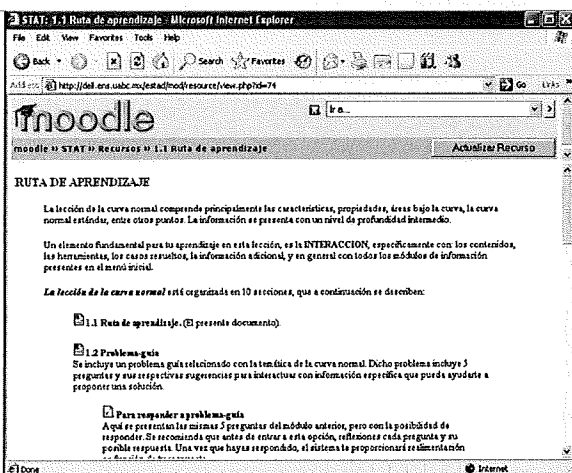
STAT: 1.1 Ruta de aprendizaje - Microsoft Internet Explorer

File Edit View Favorites Tools Help

Back Search Favorites

Address http://dell.ens.uabc.mx/estad/mod/resource/view.php?id=74 Go Links

moodle

Ir a...

moodle » STAT » Recursos » 1.1 Ruta de aprendizaje

Actualizar Recurso

RUTA DE APRENDIZAJE

La lección de la curva normal comprende principalmente las características, propiedades, áreas bajo la curva, la curva normal estándar, entre otros puntos. La información se presenta con un nivel de profundidad intermedio.

Un elemento fundamental para tu aprendizaje en esta lección, es la INTERACCION, específicamente con: los contenidos, las herramientas, los casos resueltos, la información adicional, y en general con todos los módulos de información presentes en el menú inicial.

La lección de la curva normal está organizada en 10 secciones, que a continuación se describen:

1.1 Ruta de aprendizaje. (El presente documento).

1.2 Problema-guía
Se incluye un problema guía relacionado con la temática de la curva normal. Dicho problema incluye 5 preguntas y sus respectivas sugerencias para interactuar con información específica que pueda ayudarte a proponer una solución.

Para responder a problema-guía
Aquí se presentan las mismas 5 preguntas del módulo anterior, pero con la posibilidad de responder. Se recomienda que antes de entrar a esta opción, reflexiones cada pregunta y su posible respuesta. Una vez que hayas respondido, el sistema te proporcionará retroalimentación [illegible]

Done Internet